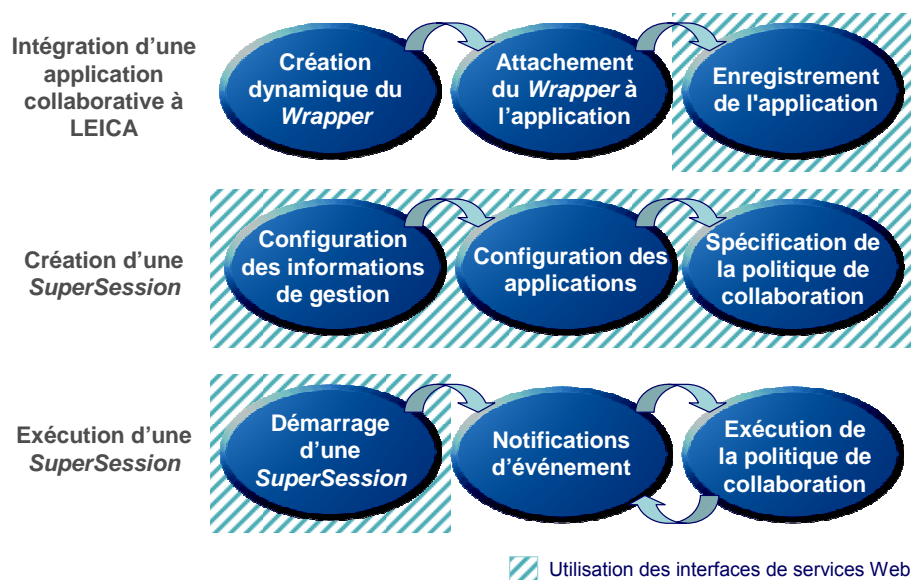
Intégration d'une application collaborative à LEICA

Création dynamique du *Wrapper*

Attachement du *Wrapper* à l'application

Enregistrement de l'application

Création d'une *SuperSession*

Configuration des informations de gestion

Configuration des applications

Spécification de la politique de collaboration

Exécution d'une *SuperSession*

Démarrage d'une *SuperSession*

Notifications d'événement

Exécution de la politique de collaboration

Utilisation des interfaces de services Web